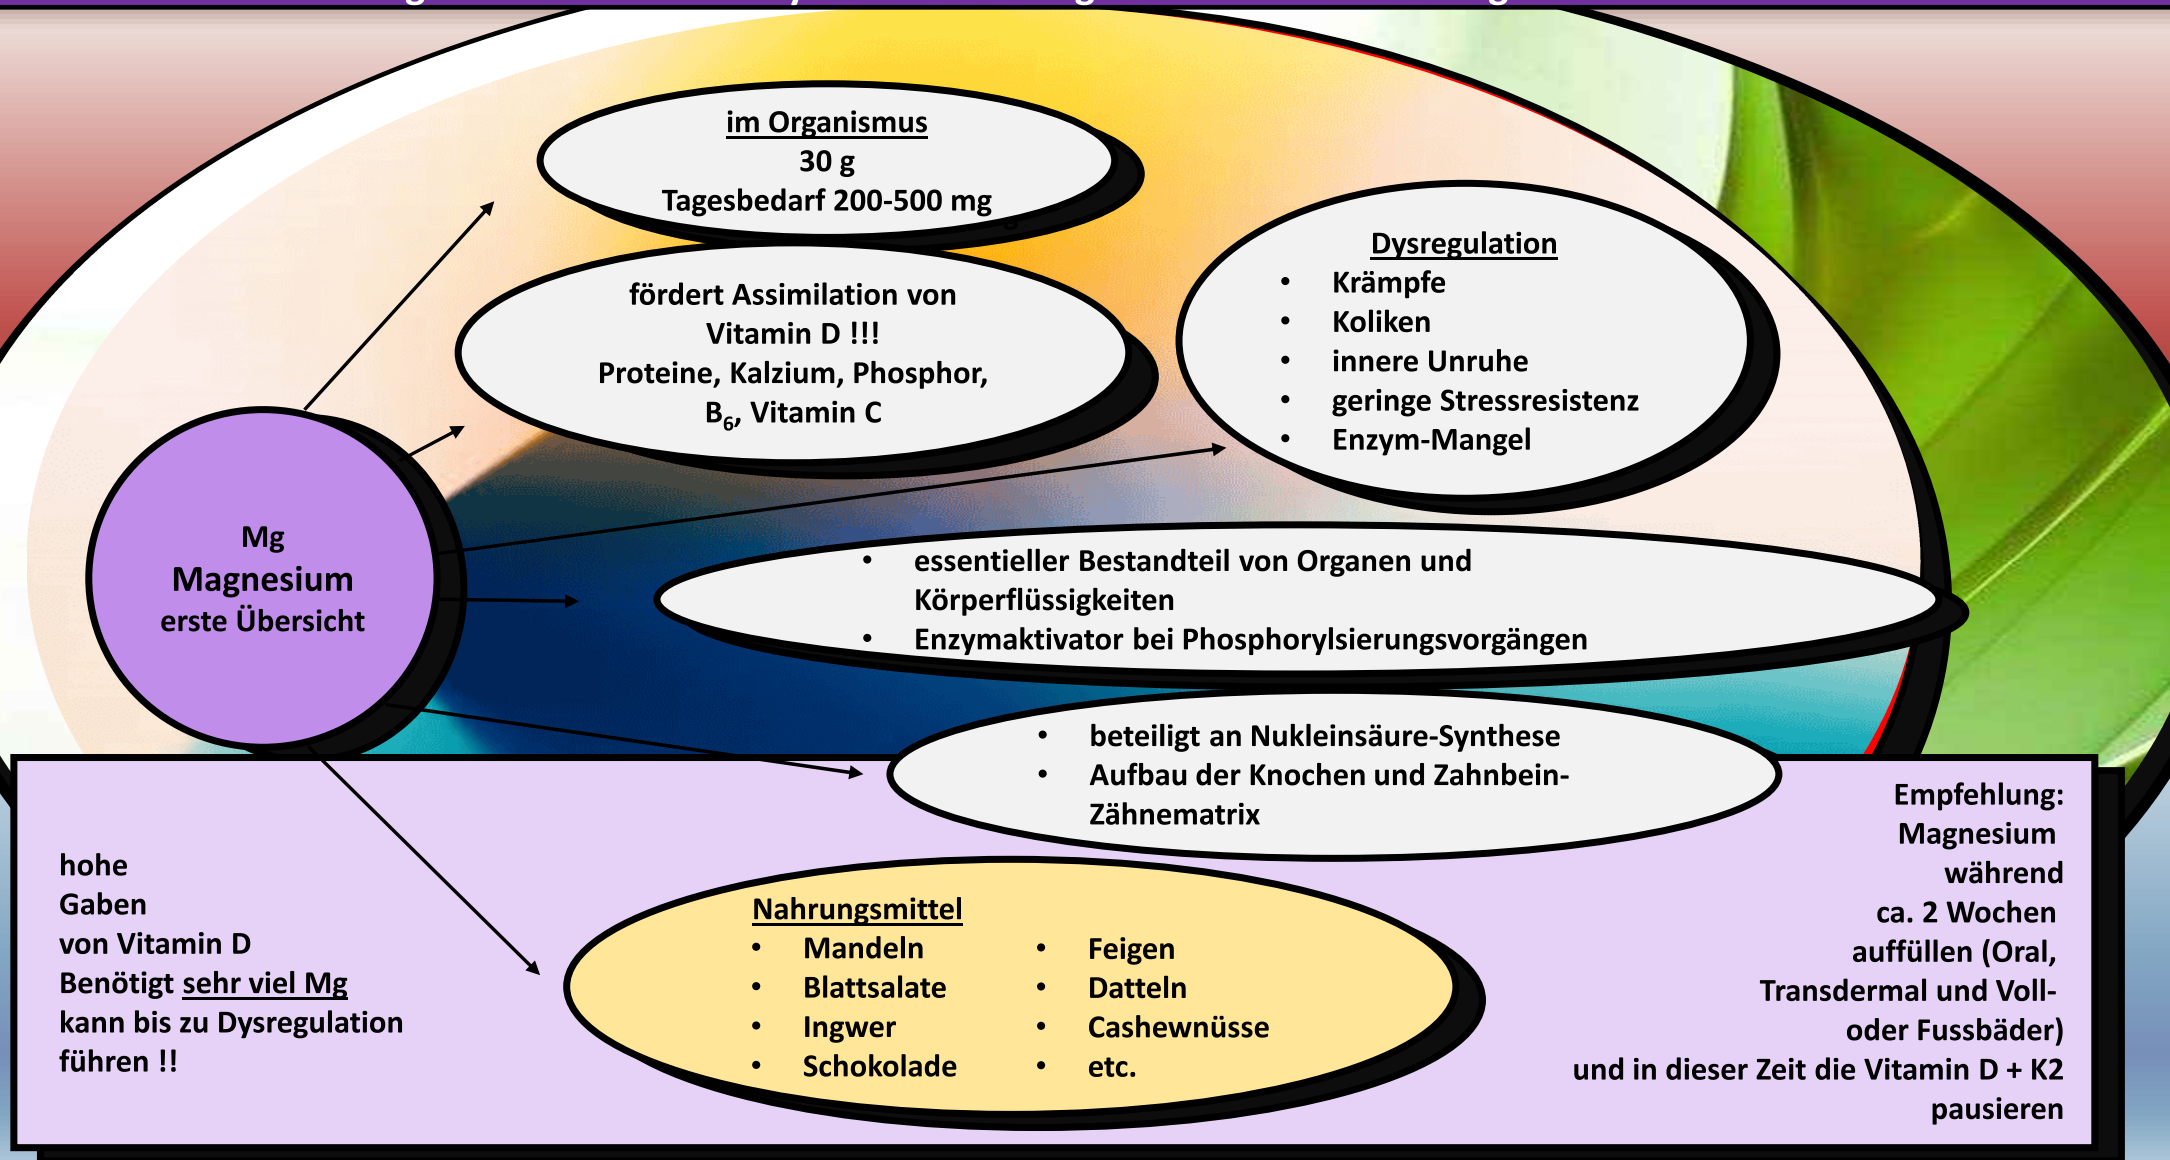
Mg
Magnesium
erste Übersicht

im Organismus
30 g
Tagesbedarf 200-500 mg

fördert Assimilation von Vitamin D !!!
Proteine, Kalzium, Phosphor, $B_6$, Vitamin C

Dysregulation
- Krämpfe
- Koliken
- innere Unruhe
- geringe Stressresistenz
- Enzym-Mangel

- essentieller Bestandteil von Organen und Körperflüssigkeiten
- Enzymaktivator bei Phosphorylsierungsvorgängen

- beteiligt an Nukleinsäure-Synthese
- Aufbau der Knochen und Zahnbein-Zähnematrix

hohe Gaben von Vitamin D Benötigt sehr viel Mg kann bis zu Dysregulation führen !!

Nahrungsmittel
- Mandeln
- Blattsalate
- Ingwer
- Schokolade
- Feigen
- Datteln
- Cashewnüsse
- etc.

Empfehlung:
Magnesium während ca. 2 Wochen auffüllen (Oral, Transdermal und Voll- oder Fussbäder) und in dieser Zeit die Vitamin D + K2 pausieren